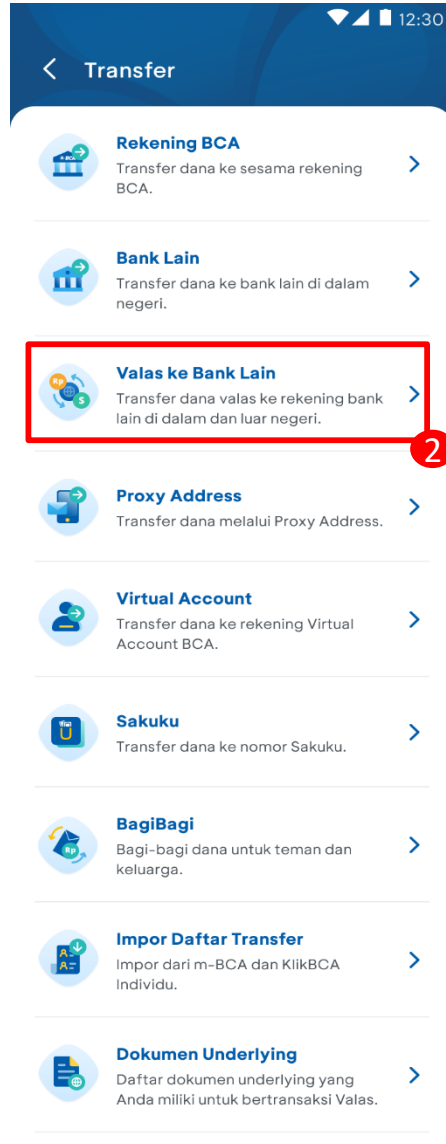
12:30

Transfer

Rekening BCA
Transfer dana ke sesama rekening BCA.

Bank Lain
Transfer dana ke bank lain di dalam negeri.

Valas ke Bank Lain
Transfer dana valas ke rekening bank lain di dalam dan luar negeri.

2

Proxy Address
Transfer dana melalui Proxy Address.

Virtual Account
Transfer dana ke rekening Virtual Account BCA.

Sakuku
Transfer dana ke nomor Sakuku.

BagiBagi
Bagi-bagi dana untuk teman dan keluarga.

Impor Daftar Transfer
Impor dari m-BCA dan KlikBCA Individu.

Dokumen Underlying
Daftar dokumen underlying yang Anda miliki untuk bertransaksi Valas.